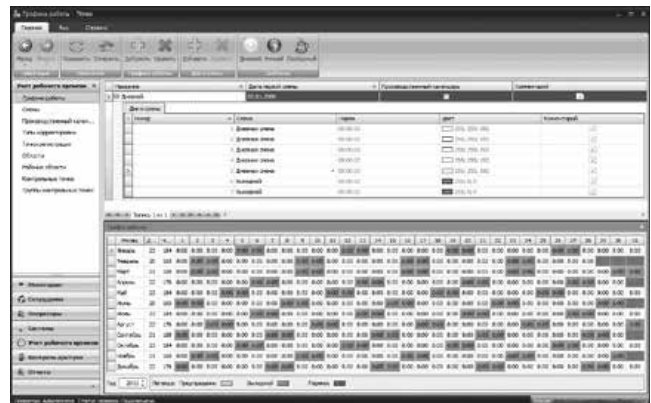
Графики работы - Темп

Главная Вид Сервис

Учет рабочего времени
Графики работы
Смены
Производственный календарь
Типы корректировок
Типы регистрации
Области
Рабочие области
Контрольные точки
Группы контрольных точек

Название
Дата первой смены
Производственный календарь
Комментарий
Дневной
01.01.2008

Дни в смене
Номер
Смена
Дневная смена
Дневная смена
Дневная смена
Дневная смена
Дневная смена
Выходной
Выходной

График работы

Месяц
Январь
Февраль
Март
Апрель
Май
Июнь
Июль
Август
Сентябрь
Октябрь
Ноябрь
Декабрь

Мониторинг
Сотрудники
Посетители
Система
Учет рабочего времени
Контроль доступа
Отчеты

Год 2011 Легенда: Праздничные Выходной Перенос